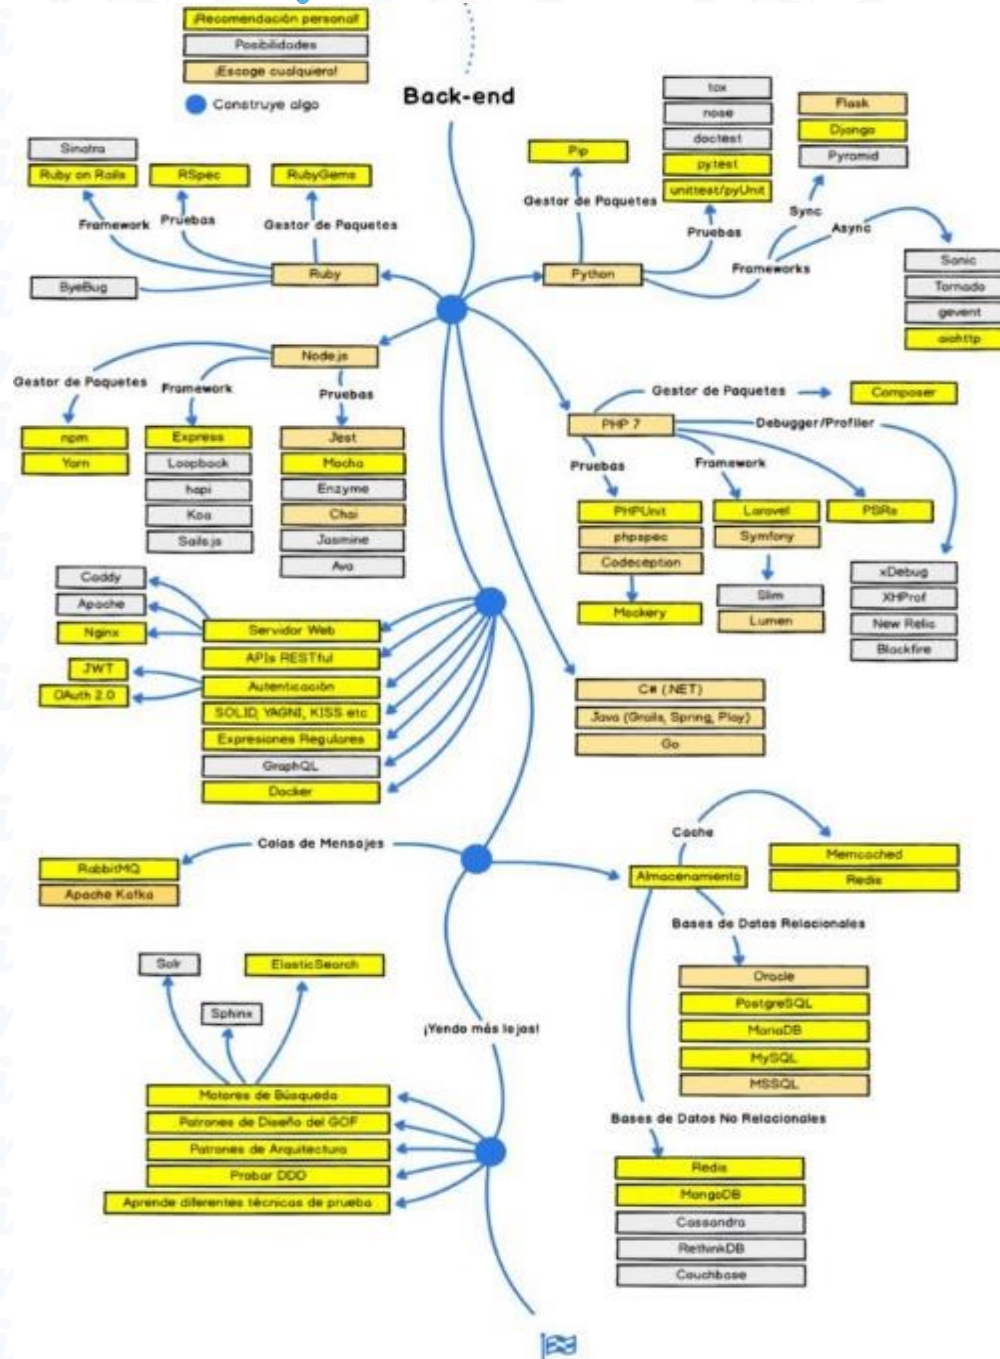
¡Recomendación personal!
Posibilidades
¡Escoge cualquiera!
Construye algo

Back-end

Sinatra
Ruby on Rails
RSpec
RubyGems
Framework
Pruebas
Gestor de Paquetes
ByeBug
Ruby

Pip
Gestor de Paquetes
tox
nose
doctest
pytest
unittest/pyUnit
Pruebas
Python
Flask
Django
Pyramid
Sync
Async
Frameworks
Sonic
Tornado
gevent
aiohttp

Node.js
Gestor de Paquetes
Framework
Pruebas
npm
Yarn
Express
Loopback
hapi
Koa
Sails.js
Jest
Mocha
Enzyme
Chai
Jasmine
Ava

PHP 7
Gestor de Paquetes
Composer
Debugger/Profiler
Pruebas
Framework
PHPUnit
phpspec
Codeception
Mockery
Laravel
Symfony
Slim
Lumen
PSRs
xDebug
XHProf
New Relic
Blackfire

Caddy
Apache
Nginx
JWT
OAuth 2.0
Servidor Web
APIs RESTful
Autenticación
SOLID, YAGNI, KISS etc
Expresiones Regulares
GraphQL
Docker

C# (.NET)
Java (Grails, Spring, Play)
Go

Colas de Mensajes
RabbitMQ
Apache Kafka
Caché
Almacenamiento
Memcached
Redis
Bases de Datos Relacionales
Oracle
PostgreSQL
MariaDB
MySQL
MSSQL
Bases de Datos No Relacionales
Redis
MongoDB
Cassandra
RethinkDB
Couchbase

Solr
ElasticSearch
Sphinx
¡Yendo más lejos!
Motores de Búsqueda
Patrones de Diseño del GOF
Patrones de Arquitectura
Probar DDD
Aprende diferentes técnicas de prueba